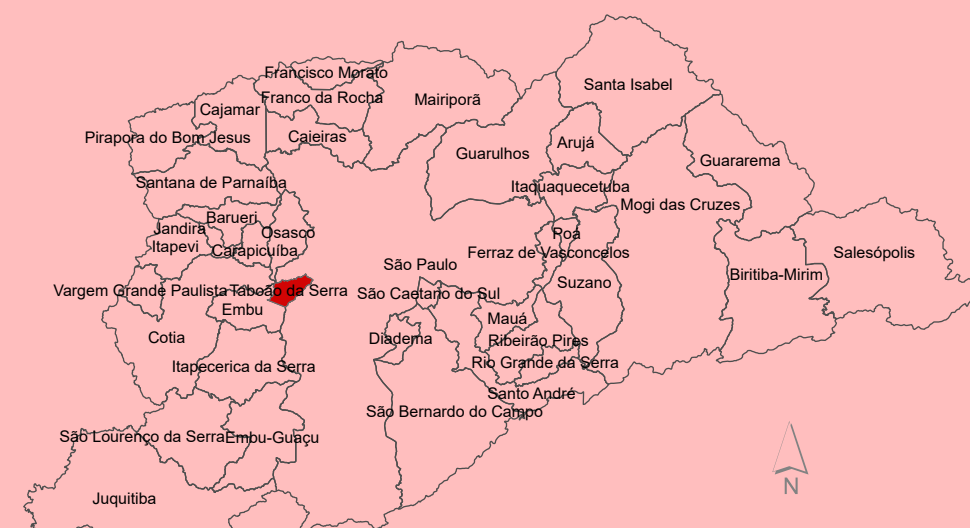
Francisco Morato
Franco da Rocha
Mairiporã
Santa Isabel
Cajamar
Pirapora do Bom Jesus
Caieiras
Guarulhos
Arujá
Guararema
Santana de Parnaíba
Itaquaquecetuba
Mogi das Cruzes
Barueri
Jandira
Osasco
Itapevi
Carapicuíba
Poá
Ferraz de Vasconcelos
Salesópolis
São Paulo
Biritiba-Mirim
Suzano
Vargem Grande Paulista
Taboão da Serra
São Caetano do Sul
Embu
Mauá
Cotia
Diadema
Ribeirão Pires
Rio Grande da Serra
Itapecerica da Serra
Santo André
São Bernardo do Campo
São Lourenço da Serra
Embu-Guaçu
Juquitiba
N